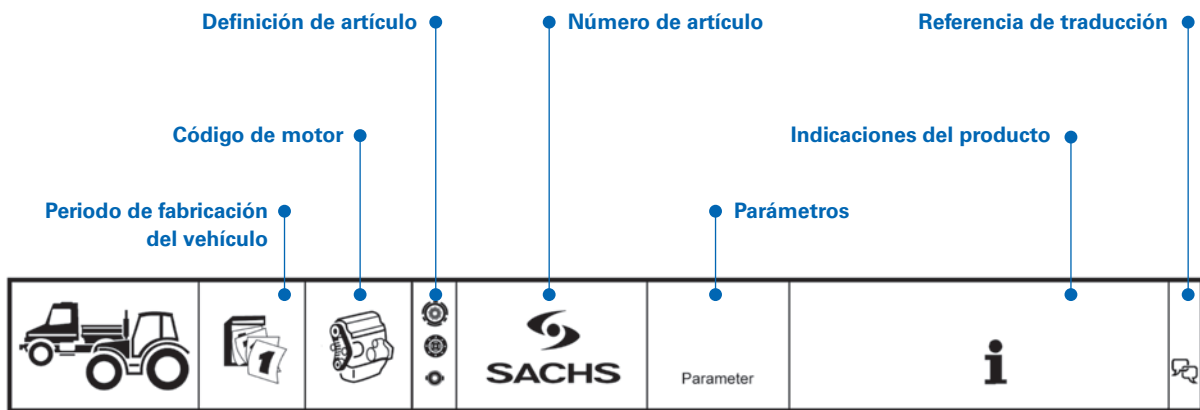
Definición de artículo
Número de artículo
Referencia de traducción
Código de motor
Indicaciones del producto
Periodo de fabricación del vehículo
Parámetros

| | | | | | | | |
|---|---|---|---|---|---|---|---|
| | 1 | | | SACHS | Parameter | i | |